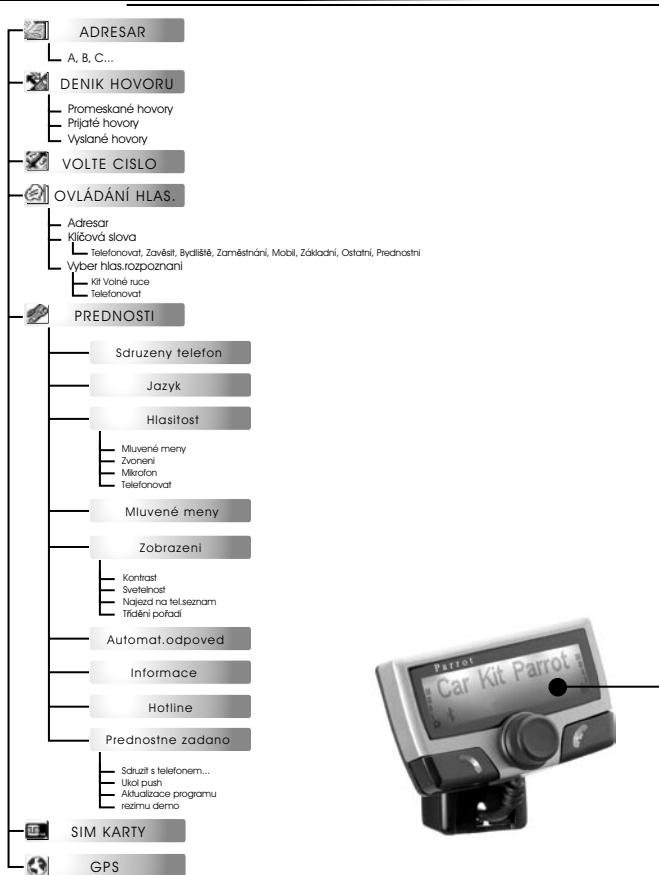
ADRESAR

A, B, C...

DENIK HOVORU

Promeskané hovory
Prijaté hovory
Vyslané hovory

VOLTE CISLO

OVLÁDÁNÍ HLAS.

Adresar
Klíčová slova
Telefonovat, Zavěsit, Bydliště, Zaměstnání, Mobil, Základní, Ostatní, Prednostni
Vyber hlas.rozpoznani
Kit Volné ruce
Telefonovat

PREDNOSTI

Sdruzeny telefon

Jazyk

Hlasitost

Mluvené meny
Zvoneni
Mikrofon
Telefonovat

Mluvené meny

Zobrazeni

Kontrast
Svetelnost
Najezd na tel.seznam
Třídění pořadí

Automat.odpoved

Informace

Hotline

Prednostne zadano

Sdruzit s telefonem...
Ukol push
Aktualizace programu
rezimu demo

SIM KARTY

GPS

Parrot
Car Kit Parrot